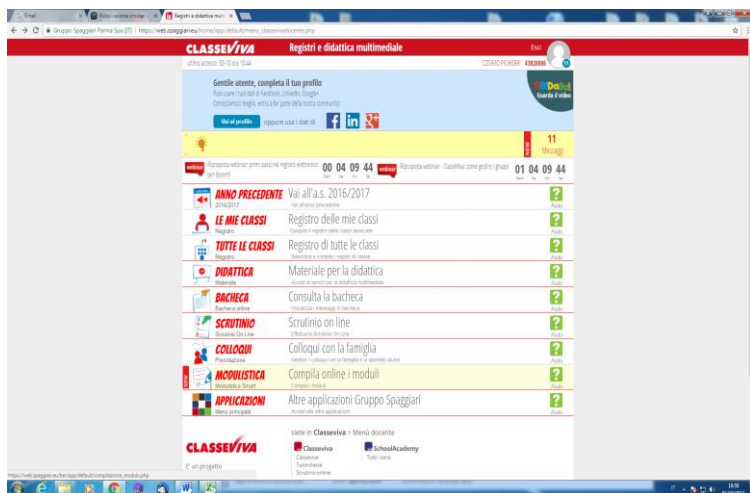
Email | Protocollazione circolari | Registri e didattica multi

Gruppo Spaggiari Parma Spa [IT] | https://web.spaggiari.eu/home/app/default/menu_classevivadocente.php

CLASSEVIVA Registri e didattica multimediale

ultimo accesso: 30-10 ore 10:44

Esci

Gentile utente, completa il tuo profilo
Puoi usare i tuoi dati di Facebook, LinkedIn, Google+
Conosciamoci meglio, entra a far parte della nostra community!

Vai al profilo oppure usa i dati di

Guarda il video

11
Messaggi

webinar Riproposta webinar: primi passi nel registro elettronico per docenti 00 04 09 44

webinar Riproposta webinar - ClasseViva: come gestire i gruppi 01 04 09 44

ANNO PRECEDENTE 2016/2017 Vai all'a.s. 2016/2017 Vai all'anno precedente Aiuto

LE MIE CLASSI Registro Registro delle mie classi Compila il registro delle classi associate Aiuto

TUTTE LE CLASSI Registro Registro di tutte le classi Seleziona e compila i registri di classe Aiuto

DIDATTICA Materiale Materiale per la didattica Accedi ai servizi per la didattica multimediale Aiuto

BACHECA Bacheca online Consulta la bacheca Visualizza i messaggi in bacheca Aiuto

SCRUTINIO Scrutinio On Line Scrutinio on line Effettua lo scrutinio On Line Aiuto

COLLOQUI Prenotazione Colloqui con la famiglia Gestisci i colloqui con la famiglia e le opinioni alunni Aiuto

NEW MODULISTICA Modulistica Smart Compila online i moduli Compila i moduli Aiuto

APPLICAZIONI Menù principale Altre applicazioni Gruppo Spaggiari Accedi alle altre applicazioni Aiuto

CLASSEVIVA
E' un progetto

siete in Classeviva > Menù docente

Classeviva
Classeviva
Tutordidattica
Scrutinio online

SchoolAcademy
Tutti i corsi

https://web.spaggiari.eu/fse/app/default/compilazione_modulo.php